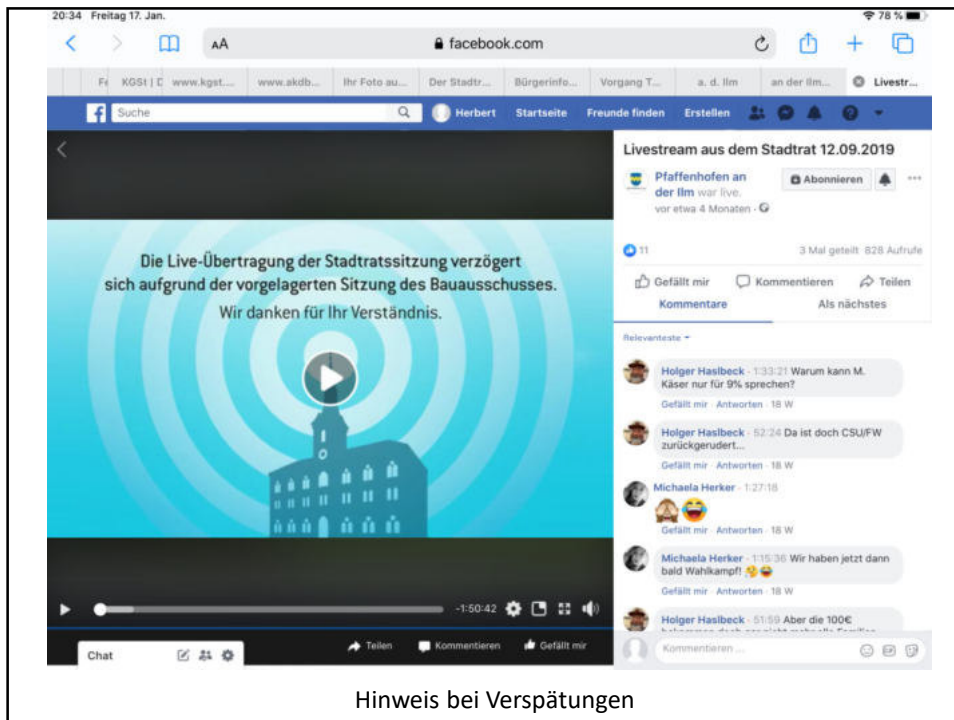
20:34 Freitag 17. Jan.

78 %

AA

facebook.com

Fe KGSt | C www.kgst... www.akdb... Ihr Foto au... Der Stadtr... Bürgerinfo... Vorgang T... a. d. Ilm an der Ilm... Livestr...

Suche

Herbert Startseite Freunde finden Erstellen

Die Live-Übertragung der Stadtratssitzung verzögert sich aufgrund der vorgelagerten Sitzung des Bauausschusses.

Wir danken für Ihr Verständnis.

-1:50:42

Chat

Teilen Kommentieren Gefällt mir

Livestream aus dem Stadtrat 12.09.2019

Pfaffenhofen an der Ilm war live.

vor etwa 4 Monaten ·

Abonnieren

11

3 Mal geteilt 828 Aufrufe

Gefällt mir Kommentieren Teilen

Kommentare Als nächstes

Relevanteste

Holger Haslbeck · 1:33:21 Warum kann M. Käser nur für 9% sprechen?

Gefällt mir · Antworten · 18 W

Holger Haslbeck · 52:24 Da ist doch CSU/FW zurückgerudert...

Gefällt mir · Antworten · 18 W

Michaela Herker · 1:27:18

Gefällt mir · Antworten · 18 W

Michaela Herker · 1:15:36 Wir haben jetzt dann bald Wahlkampf!

Gefällt mir · Antworten · 18 W

Holger Haslbeck · 51:59 Aber die 100€ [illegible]

Kommentieren ...

Hinweis bei Verspätungen